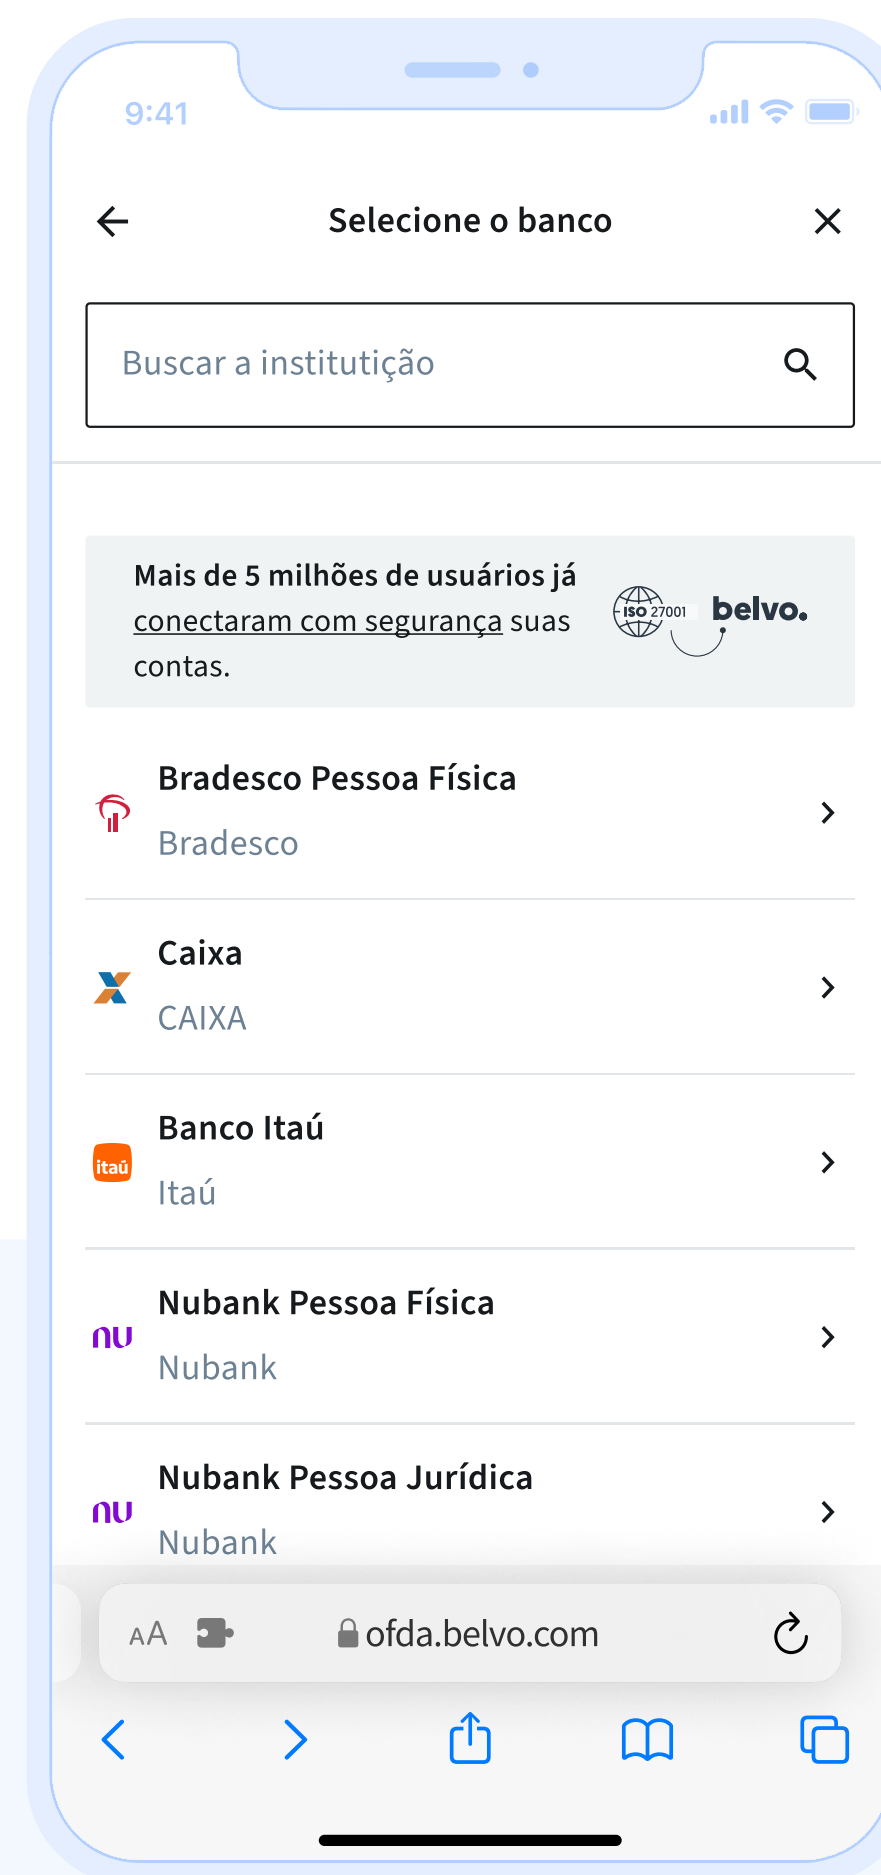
9:41

Selecione o banco

Buscar a institutição

Mais de 5 milhões de usuários já conectaram com segurança suas contas.

ISO 27001 belvo.

Bradesco Pessoa Física
Bradesco

Caixa
CAIXA

itaú
Banco Itaú
Itaú

nu
Nubank Pessoa Física
Nubank

nu
Nubank Pessoa Jurídica
Nubank

AA ofda.belvo.com